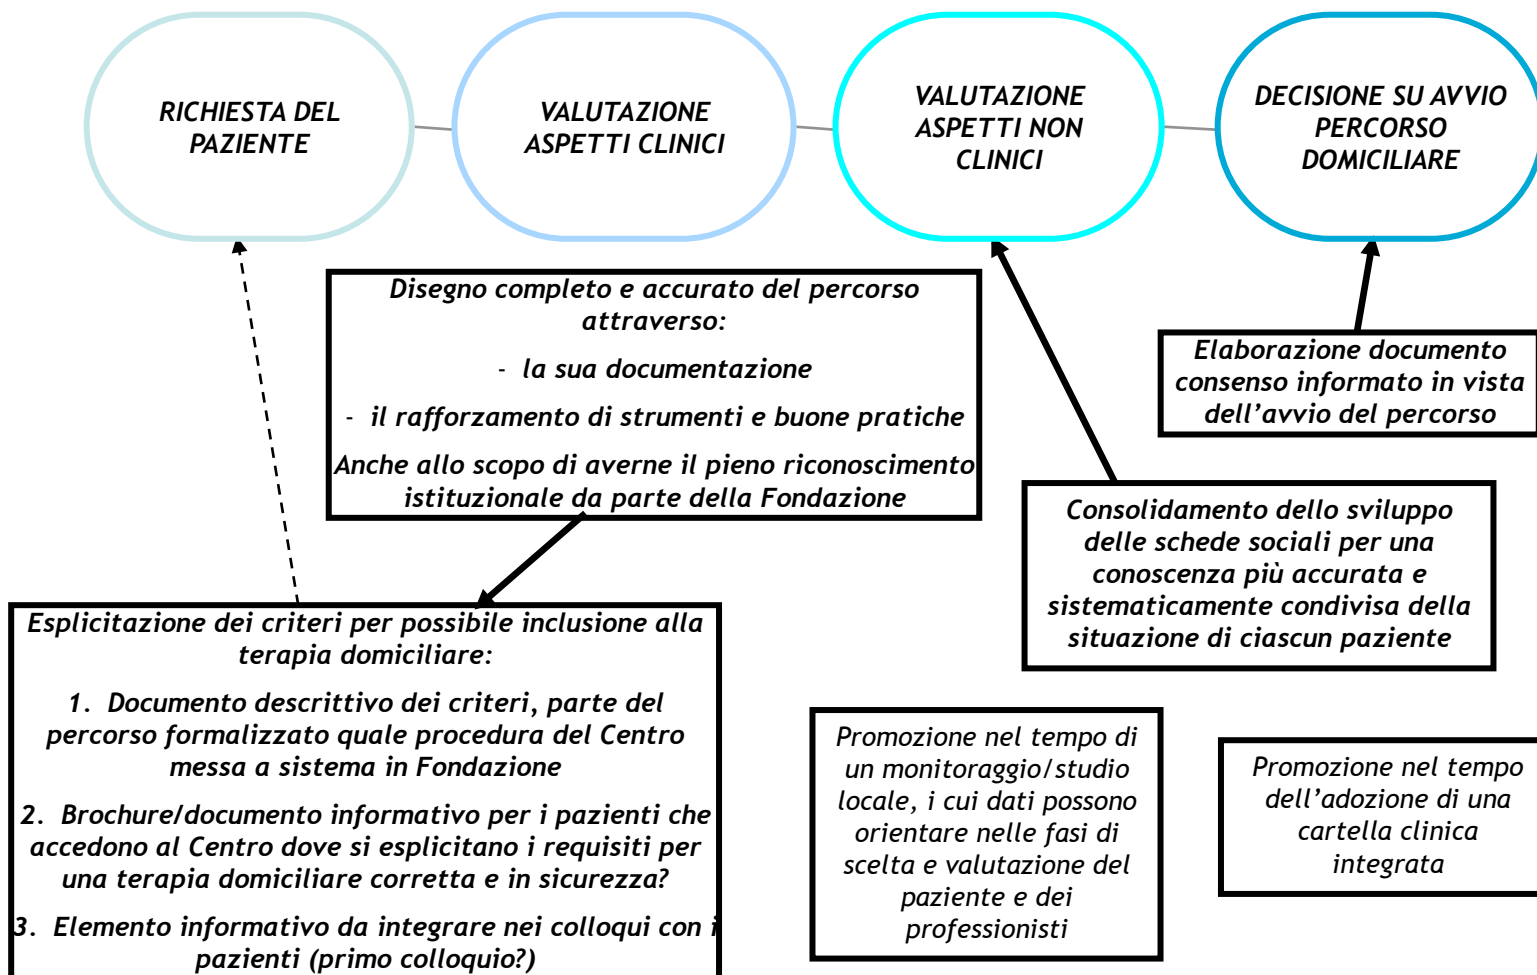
RICHIESTA DEL PAZIENTE

VALUTAZIONE ASPETTI CLINICI

VALUTAZIONE ASPETTI NON CLINICI

DECISIONE SU AVVIO PERCORSO DOMICILIARE

Disegno completo e accurato del percorso attraverso:

- la sua documentazione

- il rafforzamento di strumenti e buone pratiche

Anche allo scopo di averne il pieno riconoscimento istituzionale da parte della Fondazione

Elaborazione documento consenso informato in vista dell'avvio del percorso

Consolidamento dello sviluppo delle schede sociali per una conoscenza più accurata e sistematicamente condivisa della situazione di ciascun paziente

Esplicitazione dei criteri per possibile inclusione alla terapia domiciliare:

1. Documento descrittivo dei criteri, parte del percorso formalizzato quale procedura del Centro messa a sistema in Fondazione

2. Brochure/documento informativo per i pazienti che accedono al Centro dove si esplicitano i requisiti per una terapia domiciliare corretta e in sicurezza?

3. Elemento informativo da integrare nei colloqui con i pazienti (primo colloquio?)

Promozione nel tempo di un monitoraggio/studio locale, i cui dati possono orientare nelle fasi di scelta e valutazione del paziente e dei professionisti

Promozione nel tempo dell'adozione di una cartella clinica integrata